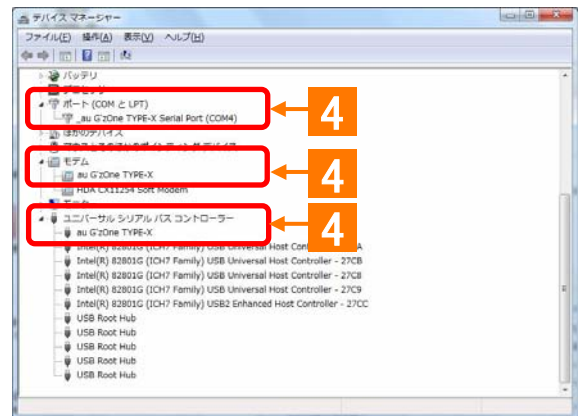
デバイス マネージャー

ファイル(F) 操作(A) 表示(V) ヘルプ(H)

バッテリ
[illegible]
ポート (COM と LPT)
_au G'zOne TYPE-X Serial Port (COM4)
4
ほかのデバイス
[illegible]
モデム
au G'zOne TYPE-X
4
HDA CX11254 Soft Modem
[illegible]
ユニバーサル シリアル バス コントローラー
au G'zOne TYPE-X
4
Intel(R) 82801G (ICH7 Family) USB Universal Host Controller - 27CA
Intel(R) 82801G (ICH7 Family) USB Universal Host Controller - 27CB
Intel(R) 82801G (ICH7 Family) USB Universal Host Controller - 27C8
Intel(R) 82801G (ICH7 Family) USB Universal Host Controller - 27C9
Intel(R) 82801G (ICH7 Family) USB2 Enhanced Host Controller - 27CC
USB Root Hub
USB Root Hub
USB Root Hub
USB Root Hub
USB Root Hub